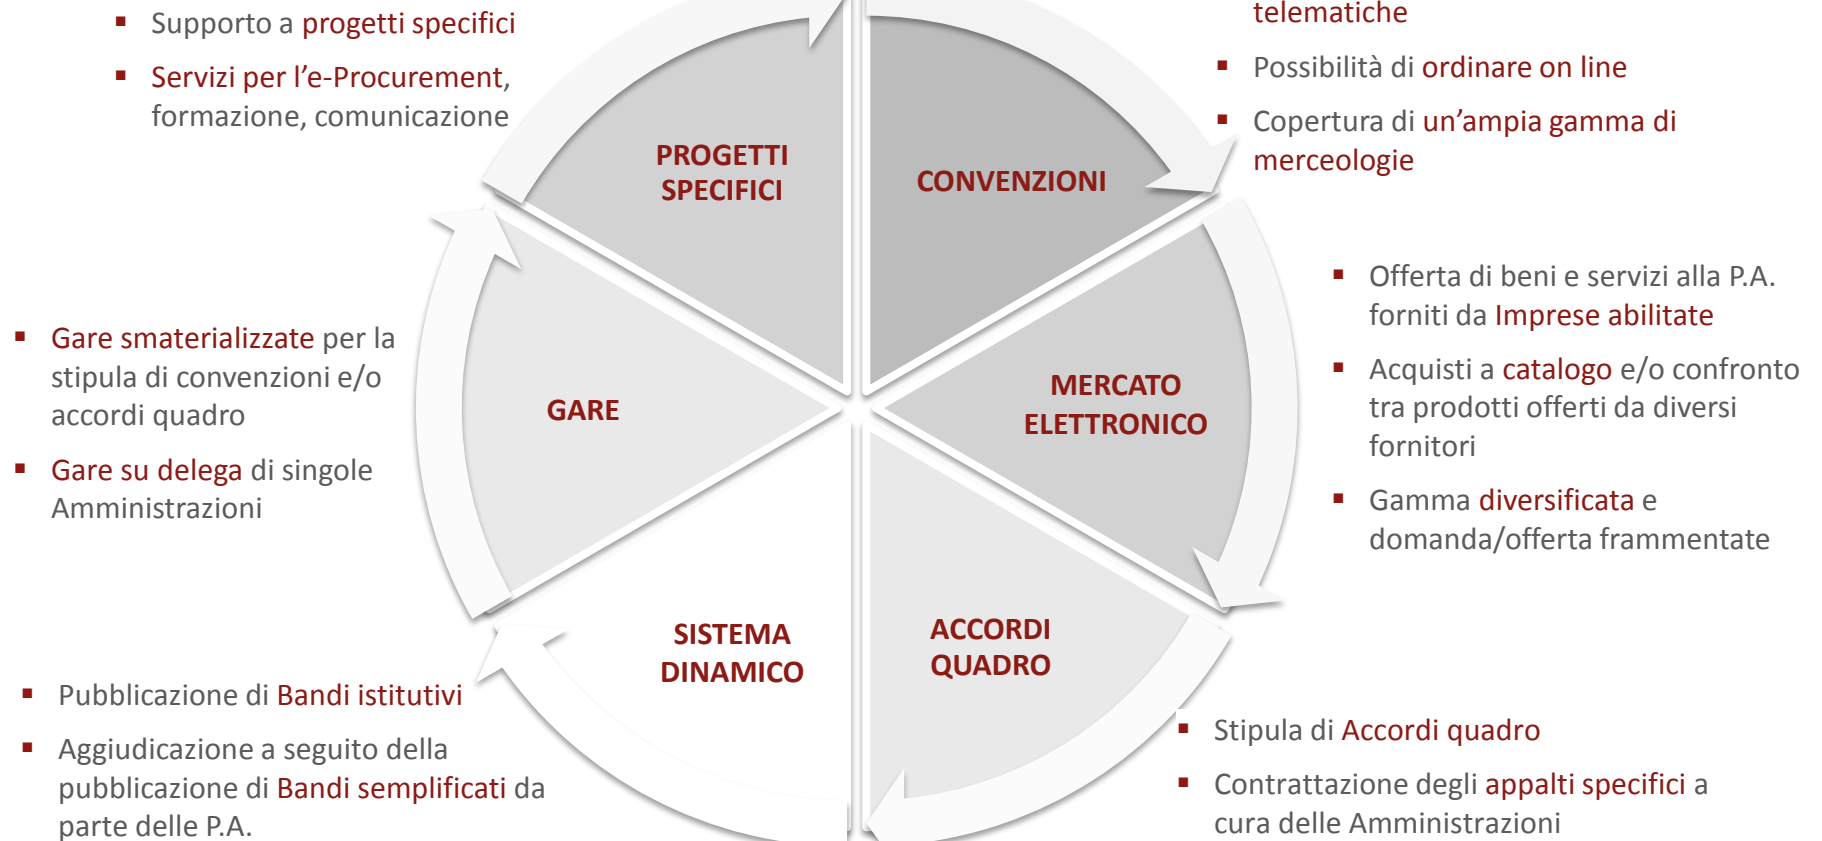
▪ Supporto a progetti specifici

▪ Servizi per l'e-Procurement, formazione, comunicazione

telematiche

▪ Possibilità di ordinare on line

▪ Copertura di un'ampia gamma di merceologie

PROGETTI SPECIFICI

CONVENZIONI

▪ Offerta di beni e servizi alla P.A. forniti da Imprese abilitate

▪ Acquisti a catalogo e/o confronto tra prodotti offerti da diversi fornitori

▪ Gamma diversificata e domanda/offerta frammentate

▪ Gare smaterializzate per la stipula di convenzioni e/o accordi quadro

▪ Gare su delega di singole Amministrazioni

GARE

MERCATO ELETTRONICO

SISTEMA DINAMICO

ACCORDI QUADRO

▪ Pubblicazione di Bandi istitutivi

▪ Aggiudicazione a seguito della pubblicazione di Bandi semplificati da parte delle P.A.

▪ Stipula di Accordi quadro

▪ Contrattazione degli appalti specifici a cura delle Amministrazioni